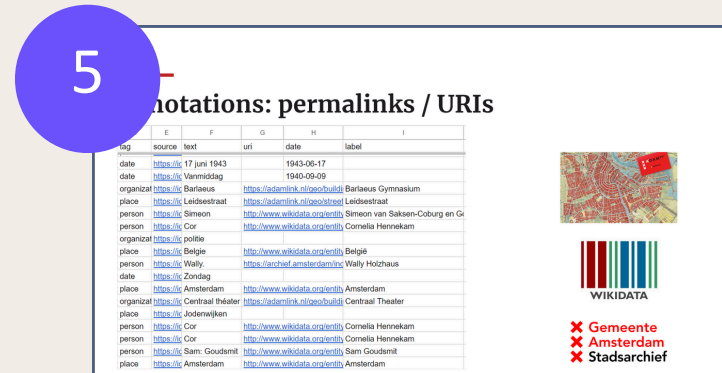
5

notations: permalinks / URIs

| | E | F | G | H | I |
|---|---|---|---|---|---|
| tag | source | text | uri | date | label |
| date | https://ic | 17 juni 1943 | | 1943-06-17 | |
| date | https://ic | Vanmiddag | | 1940-09-09 | |
| organizat | https://ic | Barlaeus | https://adamlink.nl/geo/buildi | | Barlaeus Gymnasium |
| place | https://ic | Leidsestraat | https://adamlink.nl/geo/street | | Leidsestraat |
| person | https://ic | Simeon | http://www.wikidata.org/entity | | Simeon van Saksen-Coburg en Go |
| person | https://ic | Cor | http://www.wikidata.org/entity | | Cornelia Hennekam |
| organizat | https://ic | politie | | | |
| place | https://ic | Belgie | http://www.wikidata.org/entity | | België |
| person | https://ic | Wally. | https://archief.amsterdam/inc | | Wally Holzhaus |
| date | https://ic | Zondag | | | |
| place | https://ic | Amsterdam | http://www.wikidata.org/entity | | Amsterdam |
| organizat | https://ic | Centraal théater | https://adamlink.nl/geo/buildi | | Centraal Theater |
| place | https://ic | Jodenwijken | | | |
| person | https://ic | Cor | http://www.wikidata.org/entity | | Cornelia Hennekam |
| person | https://ic | Cor | http://www.wikidata.org/entity | | Cornelia Hennekam |
| person | https://ic | Sam: Goudsmit | http://www.wikidata.org/entity | | Sam Goudsmit |
| place | https://ic | Amsterdam | http://www.wikidata.org/entity | | Amsterdam |

WIKIDATA

Gemeente
Amsterdam
Stadsarchief